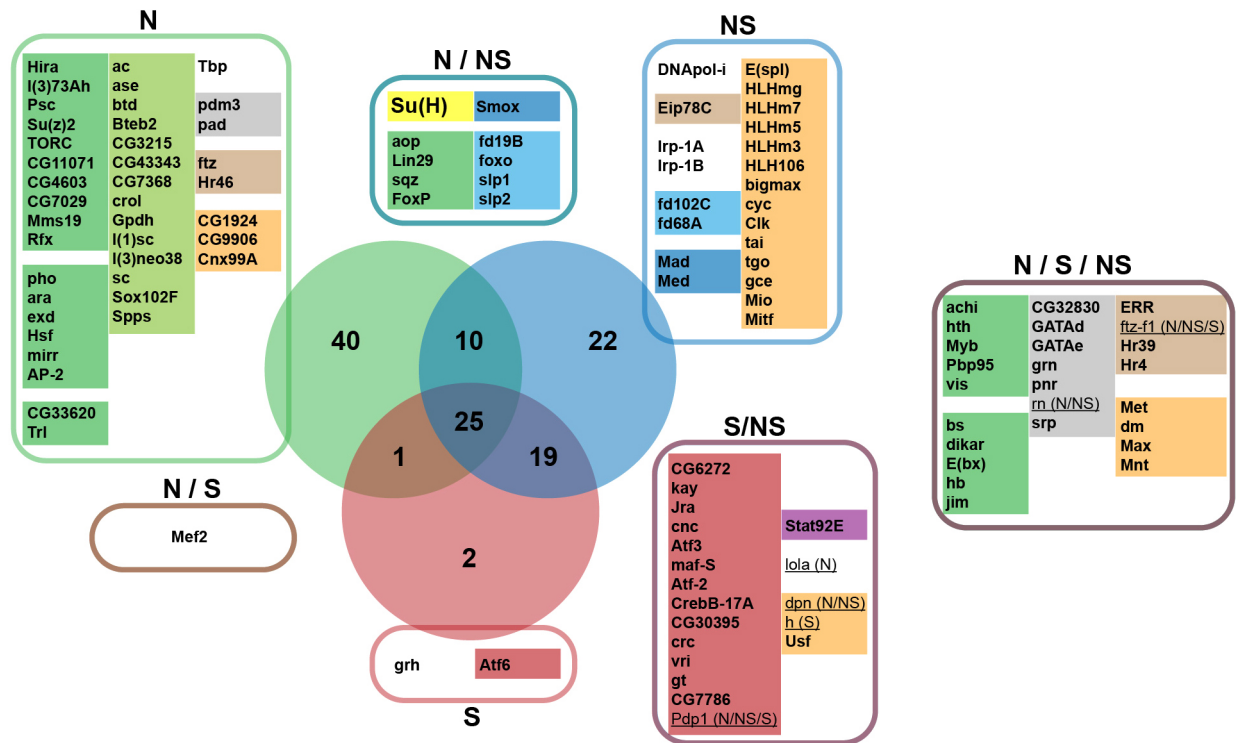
N

Hira
l(3)73Ah
Psc
Su(z)2
TORC
CG11071
CG4603
CG7029
Mms19
Rfx

pho
ara
exd
Hsf
mirr
AP-2

CG33620
Trl

ac
ase
btd
Bteb2
CG3215
CG43343
CG7368
crol
Gpdh
l(1)sc
l(3)neo38
sc
Sox102F
Spps

Tbp

pdm3
pad

ftz
Hr46

CG1924
CG9906
Cnx99A

N / NS

Su(H)
Smox

aop
Lin29
sqz
FoxP

fd19B
foxo
slp1
slp2

NS

DNApol-i

Eip78C

Irp-1A
Irp-1B

fd102C
fd68A

Mad
Med

E(spl)
HLHmg
HLHm7
HLHm5
HLHm3
HLH106
bigmax
cyc
Clk
tai
tgo
gce
Mio
Mitf

40
10
22
25
1
19
2

N / S / NS

achi
hth
Myb
Pbp95
vis

bs
dikar
E(bx)
hb
jim

CG32830
GATAd
GATAe
grn
pnr
rn (N/NS)
srp

ERR
ftz-f1 (N/NS/S)
Hr39
Hr4

Met
dm
Max
Mnt

N / S

Mef2

S/NS

CG6272
kay
Jra
cnc
Atf3
maf-S
Atf-2
CrebB-17A
CG30395
crc
vri
gt
CG7786
Pdp1 (N/NS/S)

Stat92E

lola (N)

dpn (N/NS)
h (S)
Usf

grh
Atf6

S